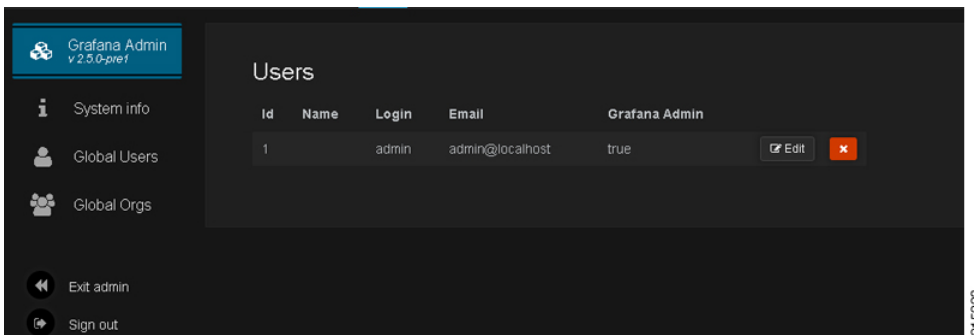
Grafana Admin
v 2.5.0-pre1

System info

Global Users

Global Orgs

Exit admin

Sign out

Users

| Id | Name | Login | Email | Grafana Admin | | |
|---|---|---|---|---|---|---|
| 1 | | admin | admin@localhost | true | Edit | × |

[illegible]